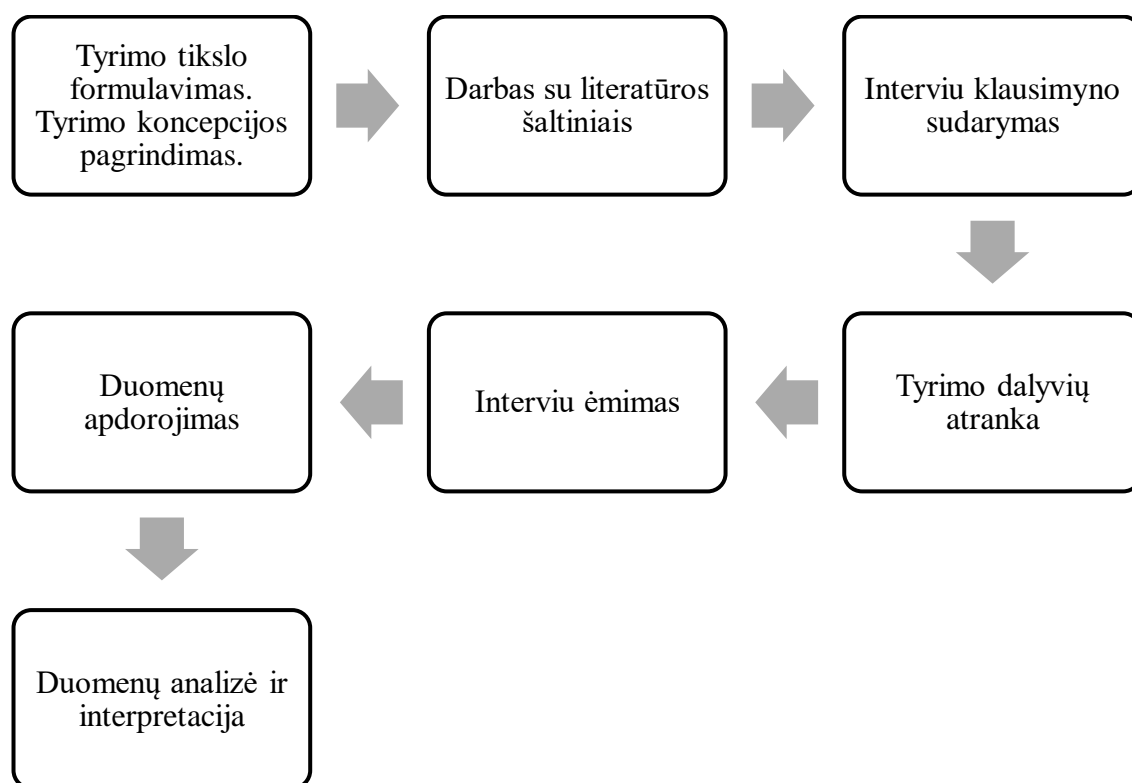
Tyrimo tikslo formulavimas. Tyrimo koncepcijos pagrindimas.

Darbas su literatūros šaltiniais

Interviu klausimyno sudarymas

Tyrimo dalyvių atranka

Interviu ėmimas

Duomenų apdorojimas

Duomenų analizė ir interpretacija